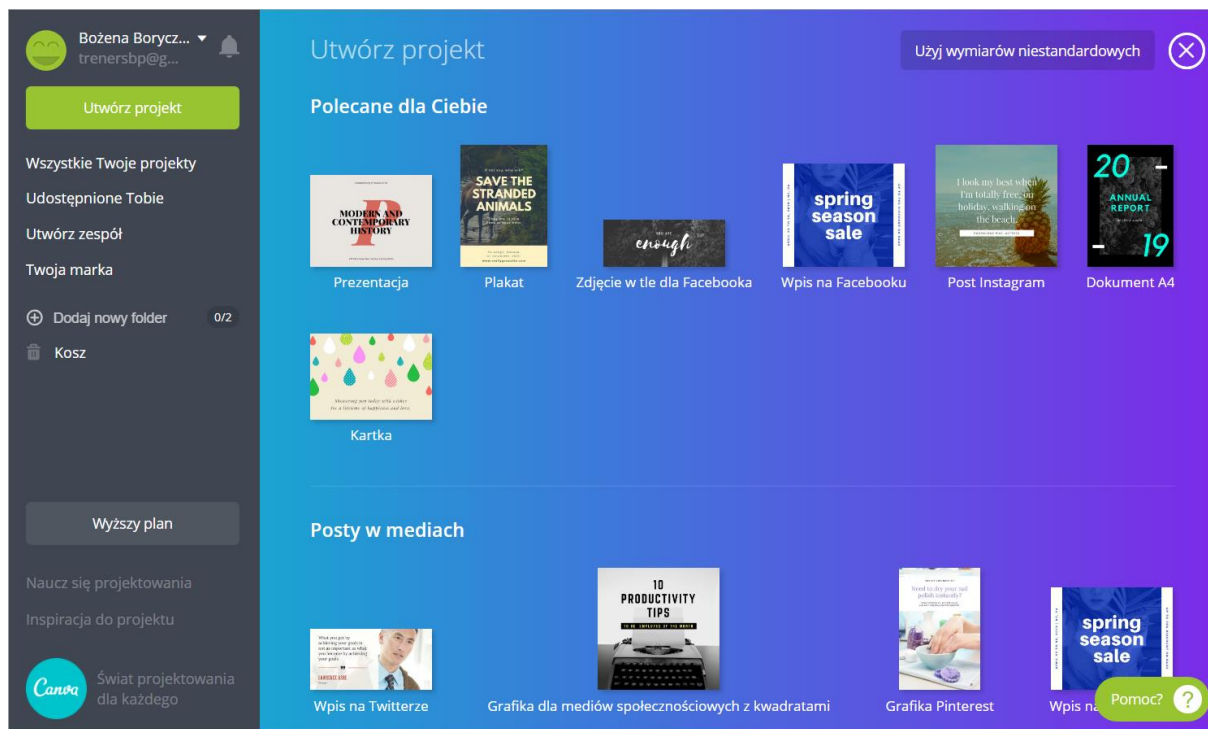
Bożena Borycz...
trenersbp@g...

Utwórz projekt

Wszystkie Twoje projekty
Udostępnione Tobie
Utwórz zespół
Twoja marka

Dodaj nowy folder 0/2
Kosz

Wyższy plan

Naucz się projektowania
Inspiracja do projektu

Canva
Świat projektowania dla każdego

Utwórz projekt

Użyj wymiarów niestandardowych

Polecane dla Ciebie

MODERN AND CONTEMPORARY HISTORY
Prezentacja

SAVE THE STRANDED ANIMALS
Plakat

enough
Zdjęcie w tle dla Facebooka

spring season sale
Wpis na Facebooku

I look my best when I'm totally free, on holiday, walking on the beach.
Post Instagram

20 ANNUAL REPORT 19
Dokument A4

Kartka

Posty w mediach

Wpis na Twitterze

10 PRODUCTIVITY TIPS
Grafika dla mediów społecznościowych z kwadratami

Grafika Pinterest

spring season sale
Wpis na

Pomoc?